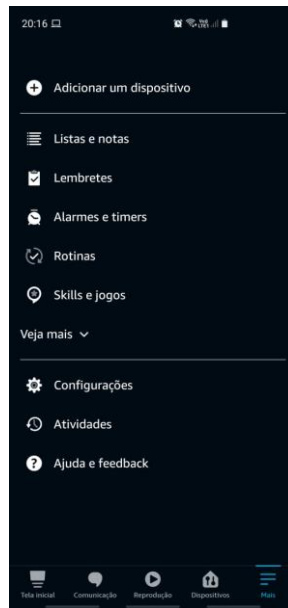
20:16

Adicionar um dispositivo

Listas e notas

Lembretes

Alarmes e timers

Rotinas

Skills e jogos

Veja mais

Configurações

Atividades

Ajuda e feedback

Tela inicial Comunicação Reprodução Dispositivos Mais